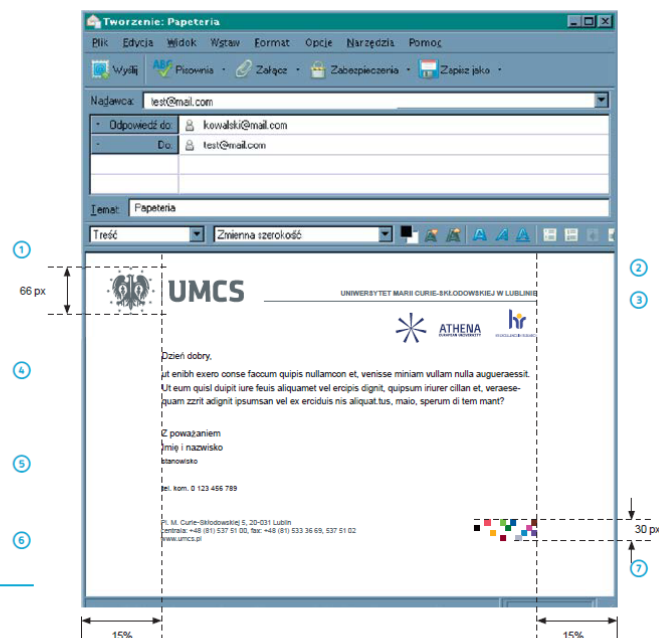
Tworzenie: Papeteria

Plik Edycja Widok Wstaw Format Opcje Narzędzia Pomoc

Wyślij Pisownia Załącz Zabezpieczenia Zapisz jako

Nadawca: test@mail.com

Odpowiedź do: kowalski@mail.com
Do: test@mail.com

Temat: Papeteria

Treść Zmienna szerokość

1

66 px

UMCS

UNIWERSYTET MARII CURIE-SKŁODOWSKIEJ W LUBLINIE

2

3

ATHENA

4

Dzień dobry,

ut enibh exero conse faccum quipis nullamcon et, venisse miniam vullam nulla augueraessit. Ut eum quisl duipit iure feuis aliquamet vel ercipis dignit, quipsum iriurer cillan et, veraese-quam zzrit adignit ipsumsan vel ex erciduis nis aliquat.tus, maio, sperum di tem mant?

Z poważaniem
Imię i nazwisko
stanowisko

5

tel. kom. 0 123 456 789

6

Pl. M. Curie-Skłodowskiej 5, 20-031 Lublin
centrala: +48 (81) 537 51 00, fax: +48 (81) 533 36 69, 537 51 02
www.umcs.pl

30 px

7

15%

15%